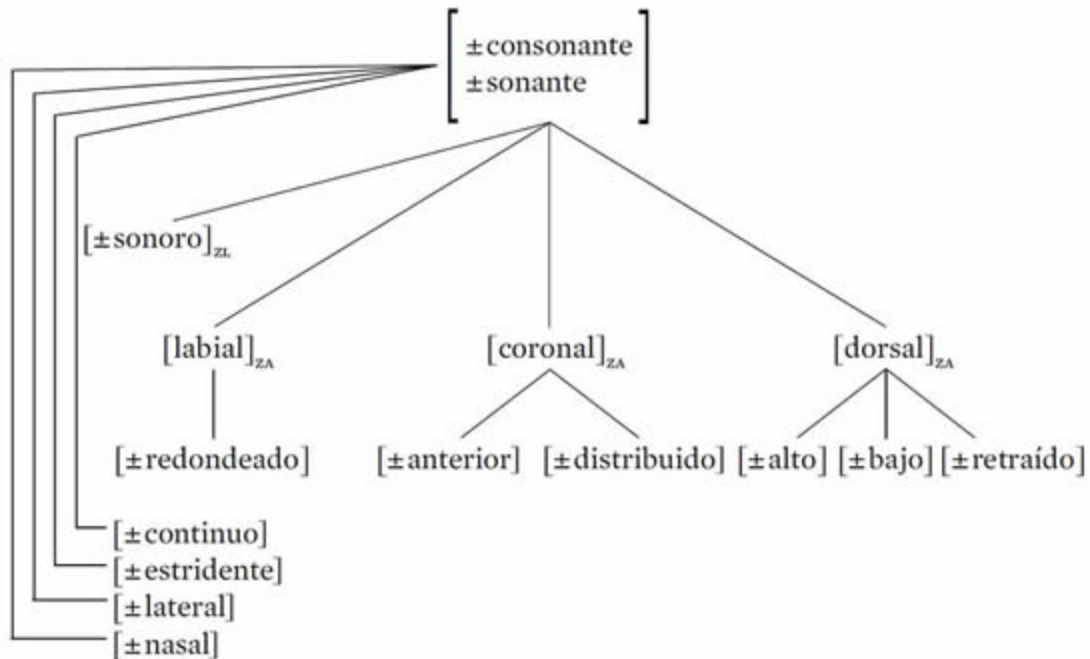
[±consonante
±sonante]

[±sonoro]$_{ZL}$

[labial]$_{ZA}$

[coronal]$_{ZA}$

[dorsal]$_{ZA}$

[±redondeado]

[±anterior] [±distribuido]

[±alto] [±bajo] [±retraído]

[±continuo]
[±estridente]
[±lateral]
[±nasal]